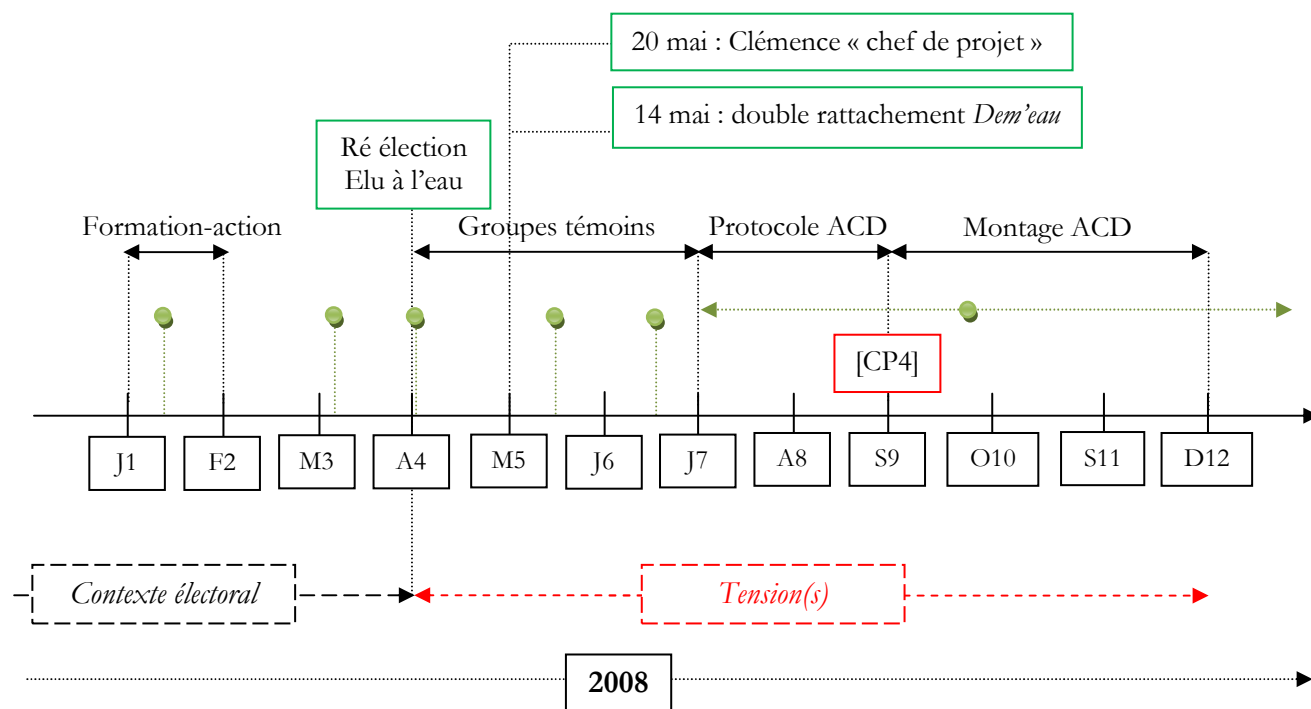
20 mai : Clémence « chef de projet »

14 mai : double rattachement *Dem'eau*

Ré élection
Elu à l'eau

Formation-action

Groupes témoins

Protocole ACD

Montage ACD

[CP4]

J1 F2 M3 A4 M5 J6 J7 A8 S9 O10 S11 D12

*Contexte électoral*

*Tension(s)*

**2008**